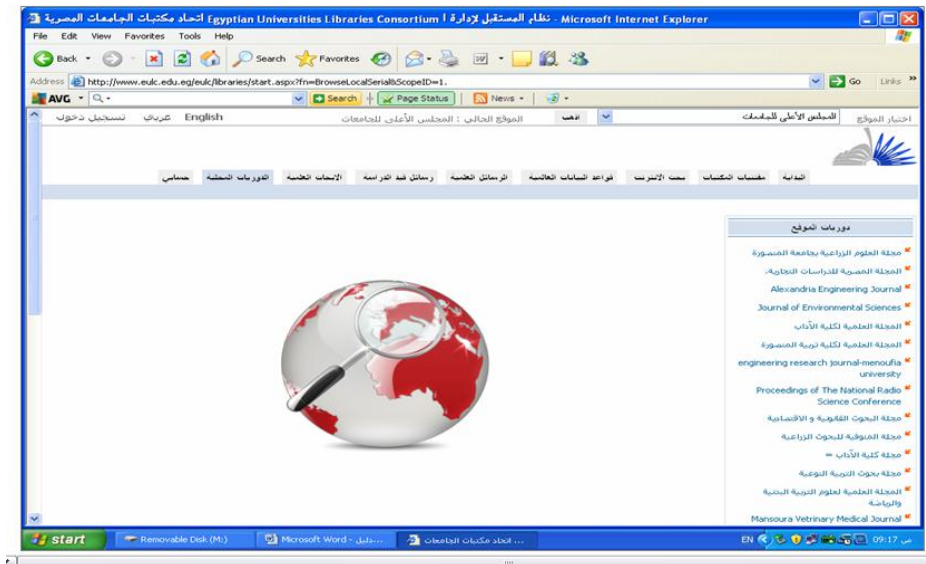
اتحاد مكتبات الجامعات المصرية Egyptian Universities Libraries Consortium | نظام المستقبل لإدارة - Microsoft Internet Explorer

File Edit View Favorites Tools Help

Back Search Favorites

Address http://www.eulc.edu.eg/eulc/libraries/start.aspx?fn=BrowseLocalSerial&ScopeID=1. Go Links

AVG Search Page Status News

English عربي تسجيل دخول

الموقع الحالي : المجلس الأعلى للجامعات اذهب المجلس الأعلى للجامعات اختيار الموقع

البداية مقتنيات المكتبات بحث الانترنت قواعد البيانات العالمية الرسائل العلمية رسائل قيد الدراسة الأبحاث العلمية الدوريات المحلية حسابي

دوريات الموقع

مجلة العلوم الزراعية بجامعة المنصورة

المجلة المصرية للدراسات التجارية

Alexandria Engineering Journal

Journal of Environmental Sciences

المجلة العلمية لكلية الآداب

المجلة العلمية لكلية تربية المنصورة

engineering research journal-menoufia university

Proceedings of The National Radio Science Conference

مجلة البحوث القانونية و الاقتصادية

مجلة المنوفية للبحوث الزراعية

مجلة كلية الآداب =

مجلة بحوث التربية النوعية

المجلة العلمية لعلوم التربية البدنية والرياضة

Mansoura Vetrinary Medical Journal

start Removable Disk (M:) Microsoft Word - دليل... ... اتحاد مكتبات الجامعات EN 09:17 ص